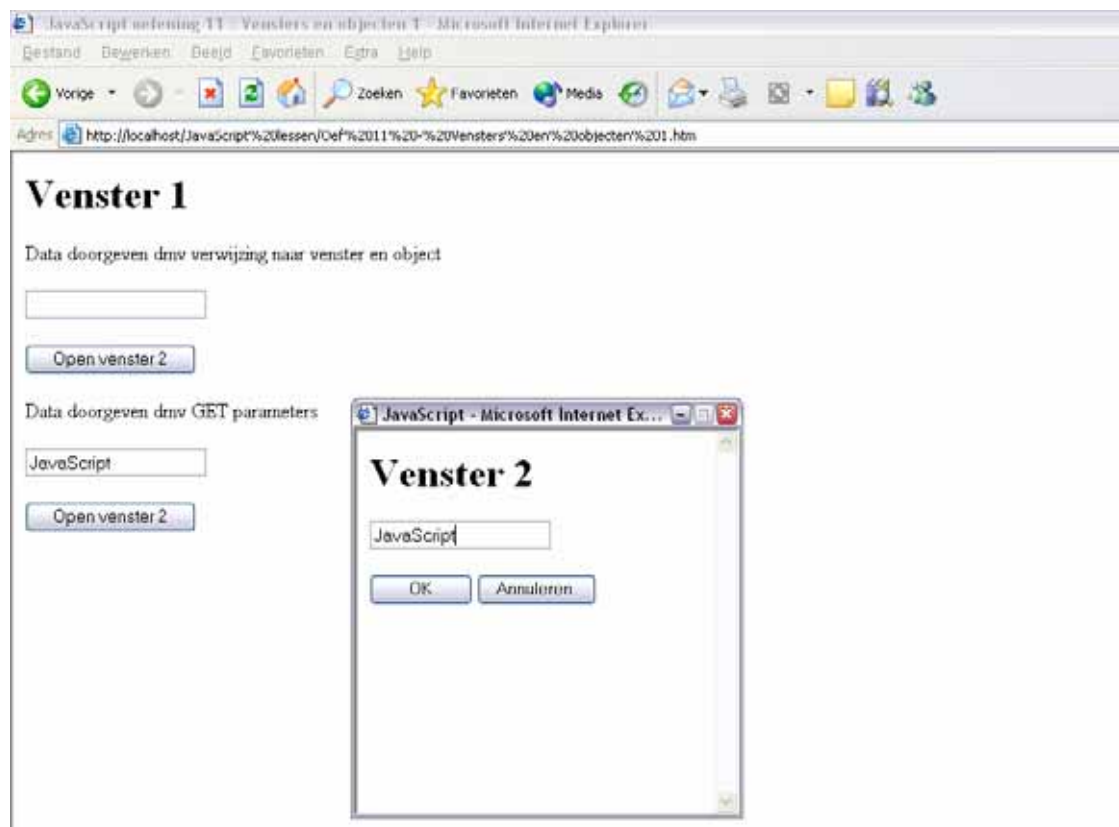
JavaScript oefening 11 - Vensters en objecten 1 - Microsoft Internet Explorer

Bestand Bewerken Beeld Favorieten Extra Help

Vorige Zoeken Favorieten Media

Adres http://localhost/JavaScript%20lessen/Oef%2011%20-%20Vensters%20en%20objecten%201.htm

Venster 1

Data doorgeven dmv verwijzing naar venster en object

Open venster 2

Data doorgeven dmv GET parameters

JavaScript

Open venster 2

JavaScript - Microsoft Internet Ex...

Venster 2

JavaScript

OK Annuleren